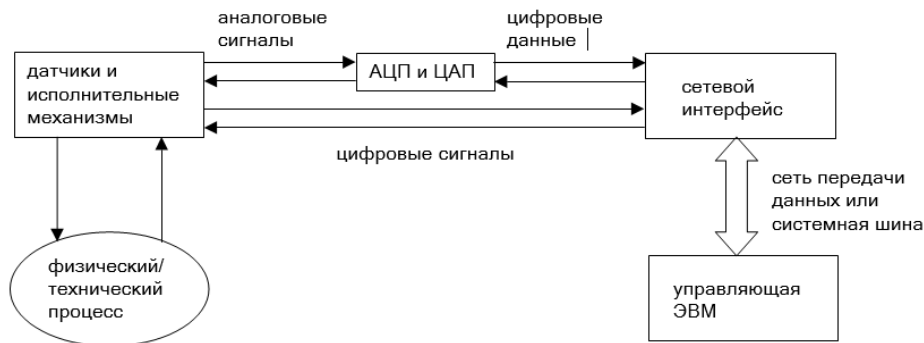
аналоговые сигналы

цифровые данные

датчики и исполнительные механизмы

АЦП и ЦАП

сетевой интерфейс

цифровые сигналы

сеть передачи данных или системная шина

физический/ технический процесс

управляющая ЭВМ